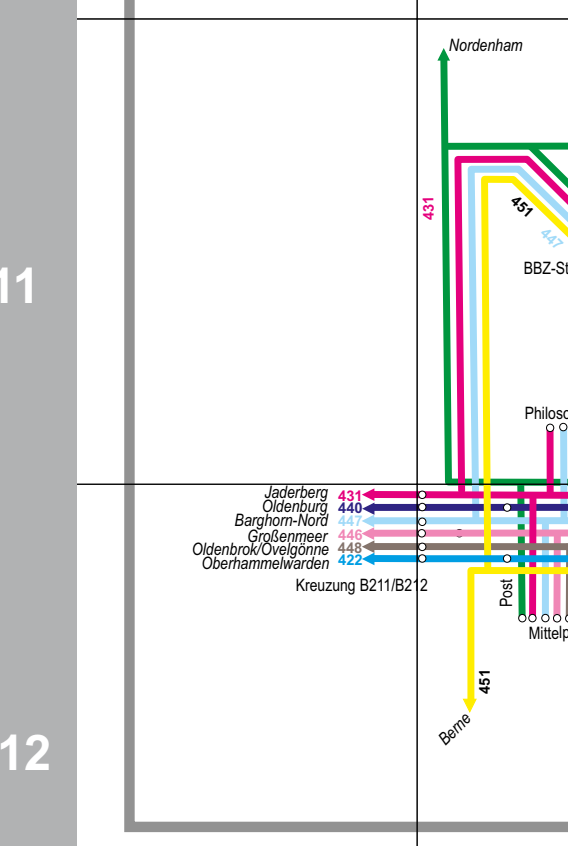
11

12

Nordenham

431

451

447

BBZ-St

Philoso

Jaderberg 431
Oldenburg 440
Barghorn-Nord 447
Großenmeer 446
Oldenbrok/Ovelgönne 448
Oberhammelwarden 422

Kreuzung B211/B212

Post

Mittelp

451

Berne